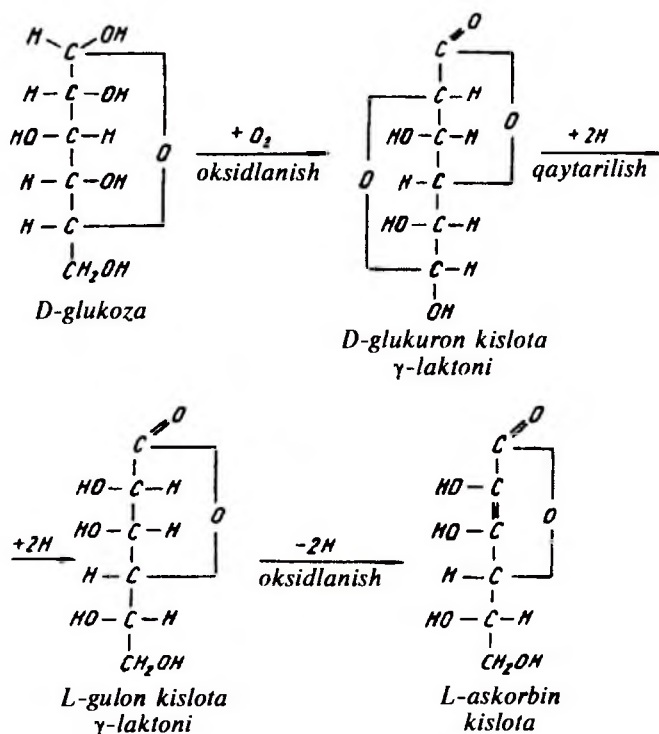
H C OH
H – C – OH
HO – C – H
H – C – OH
H – C
CH₂OH
O
D-glukoza

$+ O_2$
oksidlanish

C O
C – H
HO – C – H
H – C
HO – C – H
C – H
OH
O
O
D-glukuron kislota
γ-laktoni

+ 2H
qaytarilish

+2H

C O
HO – C – H
HO – C – H
H – C
HO – C – H
CH₂OH
O
L-gulon kislota
γ-laktoni

-2H
oksidlanish

C O
HO – C
HO – C
H – C
HO – C – H
CH₂OH
O
L-askorbin
kislota